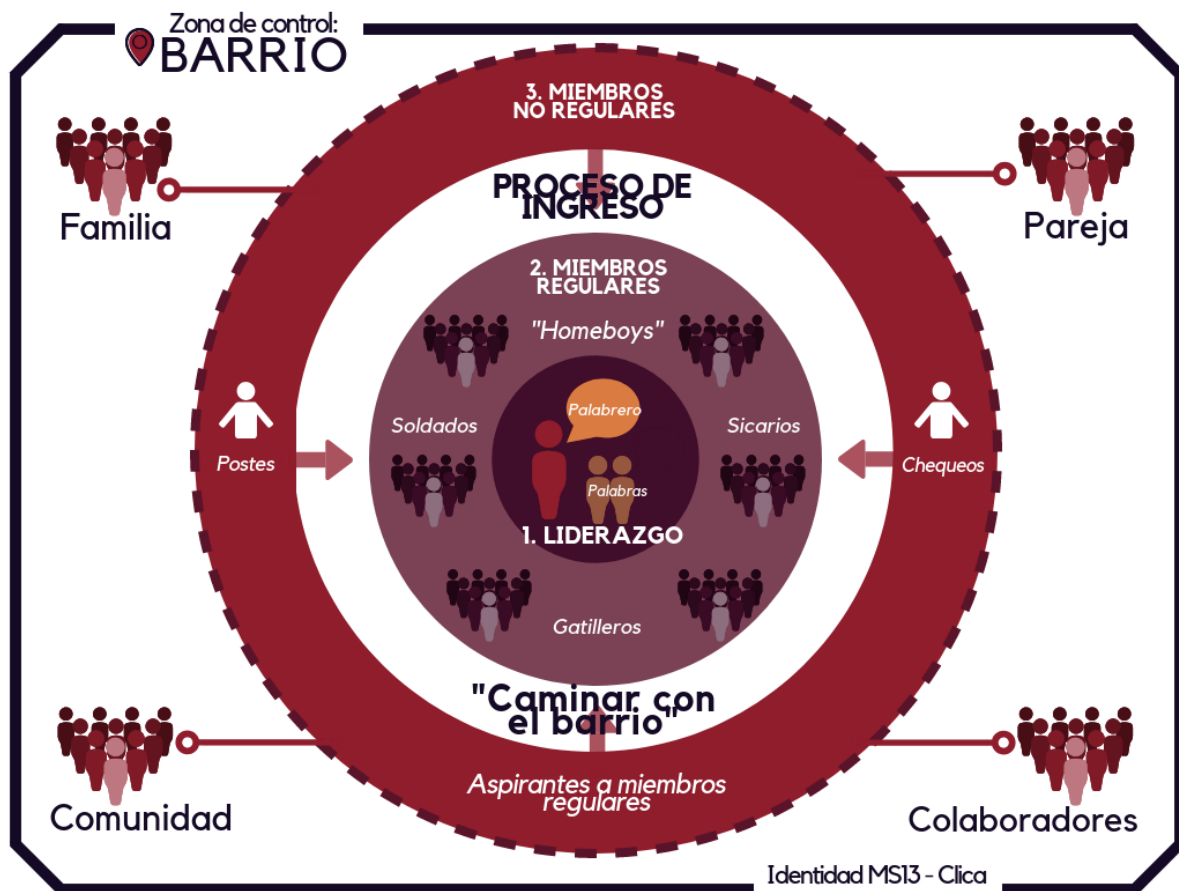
Zona de control:
BARRIO

3. MIEMBROS NO REGULARES

Familia

Pareja

PROCESO DE INGRESO

2. MIEMBROS REGULARES

"Homeboys"

Soldados

Sicarios

Palabrero

Palabras

1. LIDERAZGO

Postes

Chequeos

Gatilleros

"Caminar con el barrio"

Aspirantes a miembros regulares

Comunidad

Colaboradores

Identidad MS13 - Clica